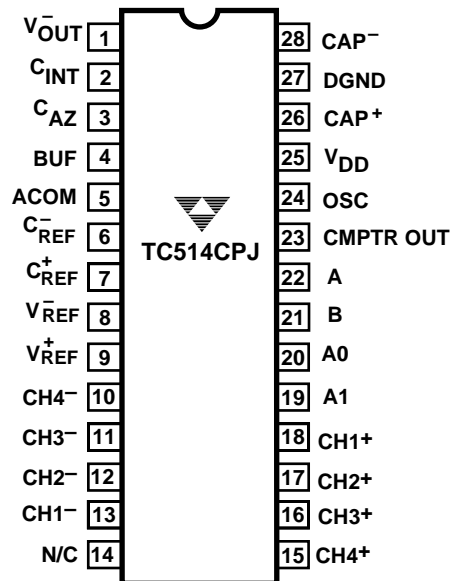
$V_{OUT}^-$ 1
$C_{INT}$ 2
$C_{AZ}$ 3
BUF 4
ACOM 5
$C_{REF}^-$ 6
$C_{REF}^+$ 7
$V_{REF}^-$ 8
$V_{REF}^+$ 9
CH4⁻ 10
CH3⁻ 11
CH2⁻ 12
CH1⁻ 13
N/C 14

TC514CPJ

28 CAP⁻
27 DGND
26 CAP⁺
25 $V_{DD}$
24 OSC
23 CMPTR OUT
22 A
21 B
20 A0
19 A1
18 CH1⁺
17 CH2⁺
16 CH3⁺
15 CH4⁺